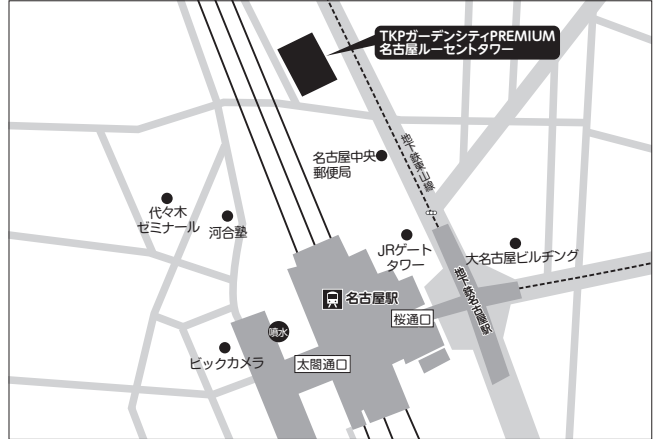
TKPガーデンシティPREMIUM
名古屋ルーセントタワー

地下鉄東山線

名古屋中央郵便局

代々木ゼミナール

河合塾

JRゲートタワー

大名古屋ビルヂング

名古屋駅

地下鉄名古屋駅

桜通口

噴水

ビックカメラ

太閤通口